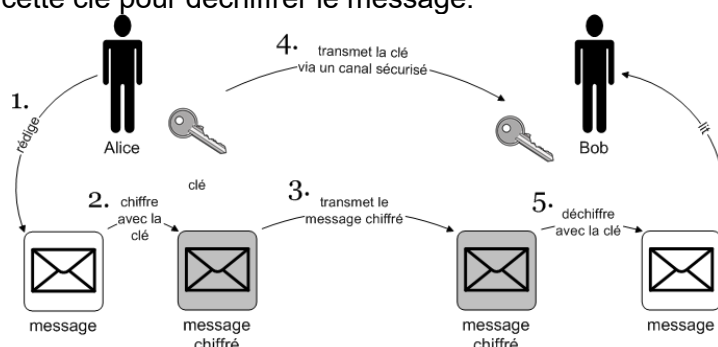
cette clé pour déchiffrer le message.

1. rédige

Alice

4. transmet la clé via un canal sécurisé

Bob

lit

clé

2. chiffre avec la clé

3. transmet le message chiffré

5. déchiffre avec la clé

message

message chiffré

message chiffré

message